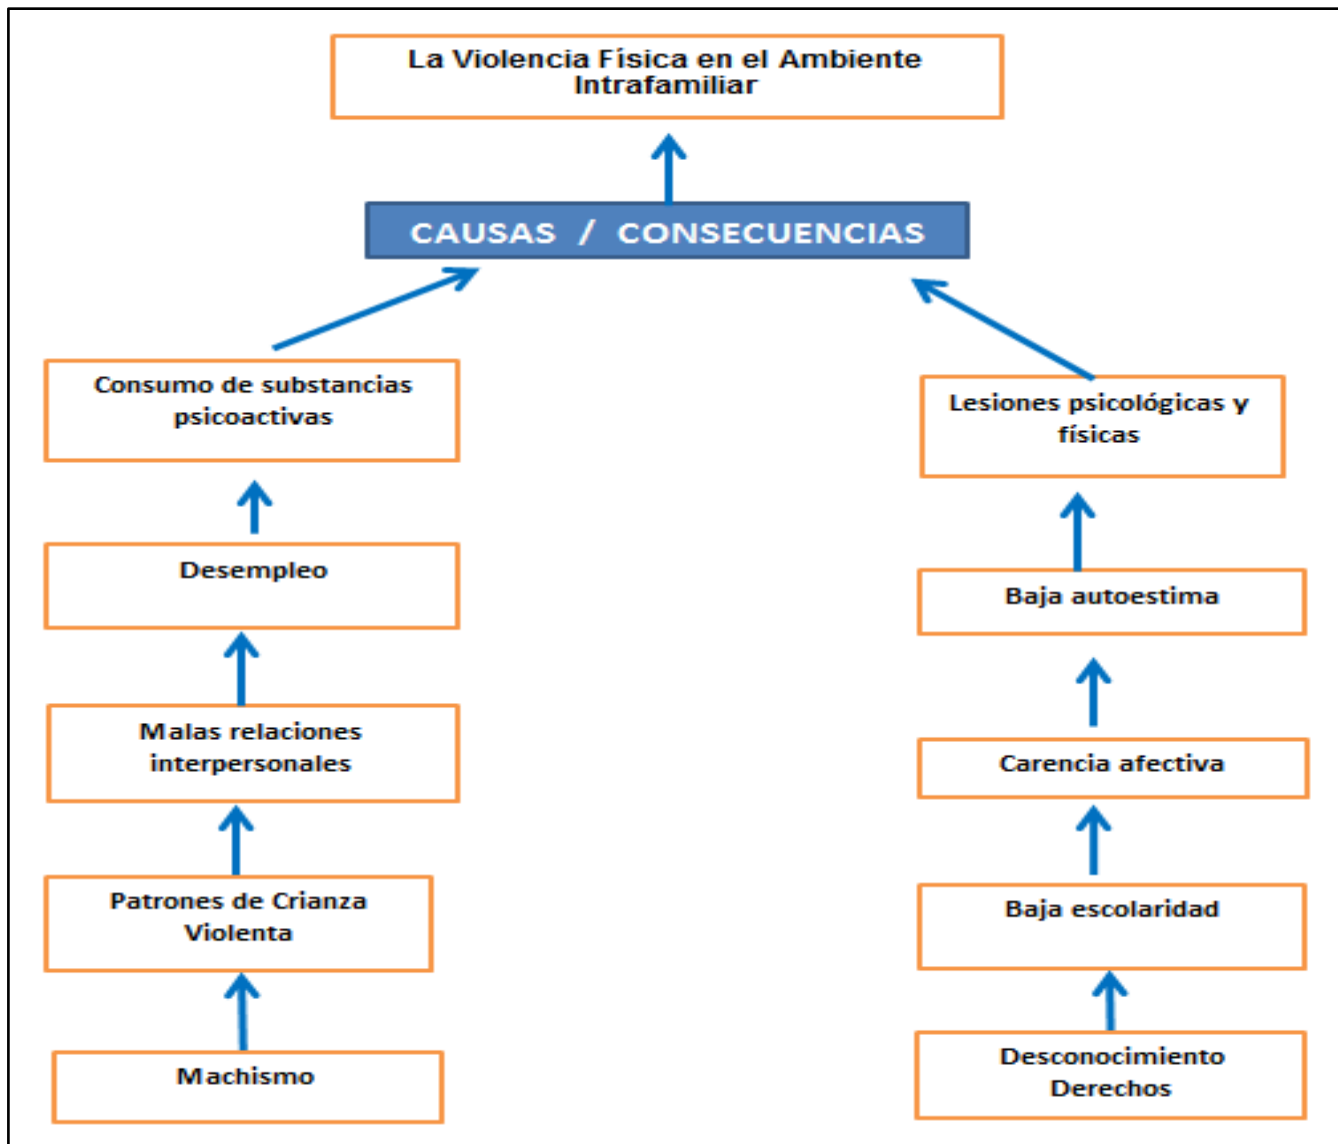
La Violencia Física en el Ambiente Intrafamiliar

CAUSAS / CONSECUENCIAS

Consumo de substancias psicoactivas

Desempleo

Malas relaciones interpersonales

Patrones de Crianza Violenta

Machismo

Lesiones psicológicas y físicas

Baja autoestima

Carencia afectiva

Baja escolaridad

Desconocimiento Derechos